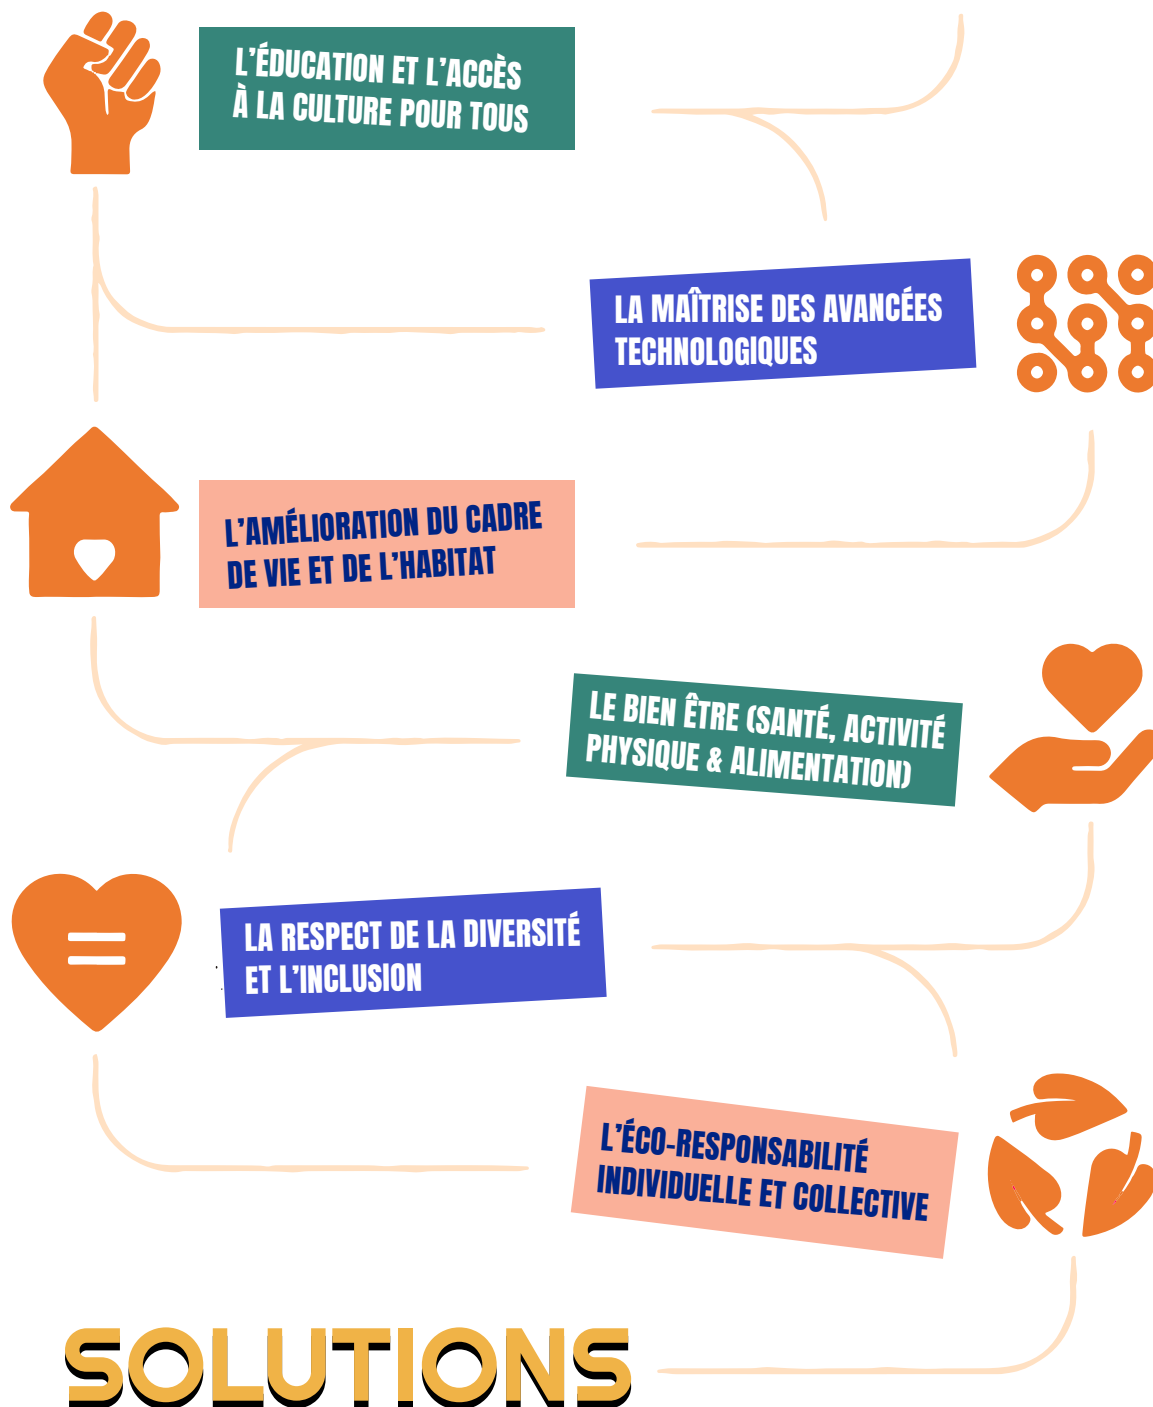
L'ÉDUCATION ET L'ACCÈS À LA CULTURE POUR TOUS

LA MAÎTRISE DES AVANCÉES TECHNOLOGIQUES

L'AMÉLIORATION DU CADRE DE VIE ET DE L'HABITAT

LE BIEN ÊTRE (SANTÉ, ACTIVITÉ PHYSIQUE & ALIMENTATION)

LA RESPECT DE LA DIVERSITÉ ET L'INCLUSION

L'ÉCO-RESPONSABILITÉ INDIVIDUELLE ET COLLECTIVE

SOLUTIONS